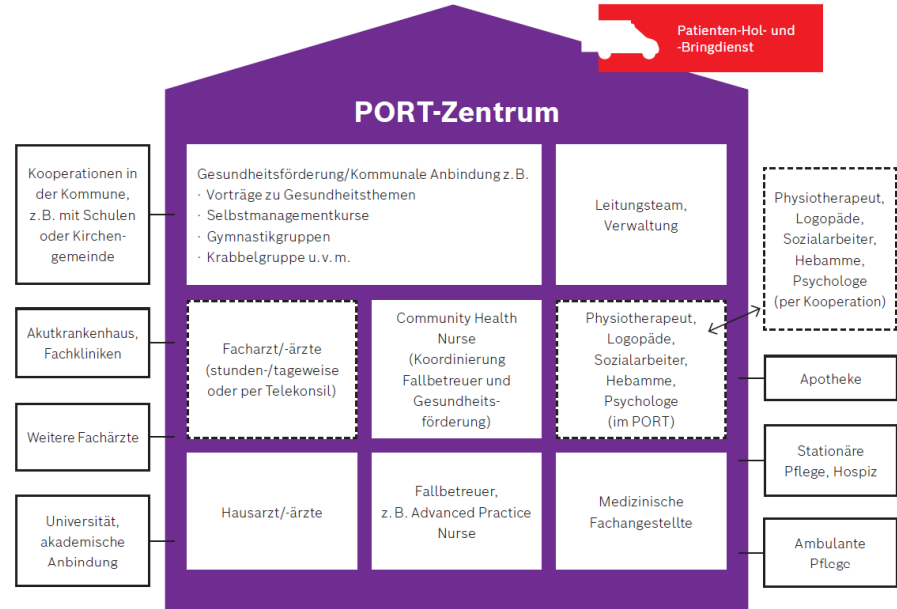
Patienten-Hol- und -Bringdienst

PORT-Zentrum

Kooperationen in der Kommune, z. B. mit Schulen oder Kirchengemeinde

Gesundheitsförderung/Kommunale Anbindung z. B.
· Vorträge zu Gesundheitsthemen
· Selbstmanagementkurse
· Gymnastikgruppen
· Krabbelgruppe u. v. m.

Leitungsteam, Verwaltung

Physiotherapeut, Logopäde, Sozialarbeiter, Hebamme, Psychologe (per Kooperation)

Akutkrankenhaus, Fachkliniken

Facharzt/-ärzte (stunden-/tageweise oder per Telekonsil)

Community Health Nurse (Koordinierung Fallbetreuer und Gesundheitsförderung)

Physiotherapeut, Logopäde, Sozialarbeiter, Hebamme, Psychologe (im PORT)

Apotheke

Weitere Fachärzte

Stationäre Pflege, Hospiz

Universität, akademische Anbindung

Hausarzt/-ärzte

Fallbetreuer, z. B. Advanced Practice Nurse

Medizinische Fachangestellte

Ambulante Pflege